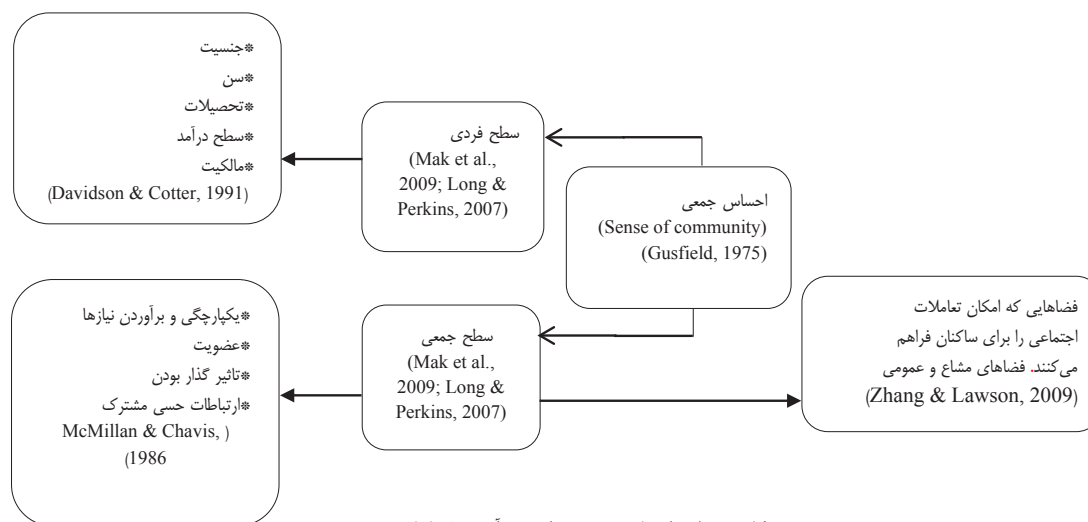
*جنسیت
*سن
*تحصیلات
*سطح درآمد
*مالکیت
(Davidson & Cotter, 1991)

سطح فردی
(Mak et al., 2009; Long & Perkins, 2007)

احساس جمعی
(Sense of community)
(Gusfield, 1975)

*یکپارچگی و برآوردن نیازها
*عضویت
*تاثیر گذار بودن
*ارتباطات حسی مشترک
McMillan & Chavis, )
(1986

سطح جمعی
(Mak et al., 2009; Long & Perkins, 2007)

فضاهایی که امکان تعاملات اجتماعی را برای ساکنان فراهم می‌کنند. فضاهای مشاع و عمومی
(Zhang & Lawson, 2009)